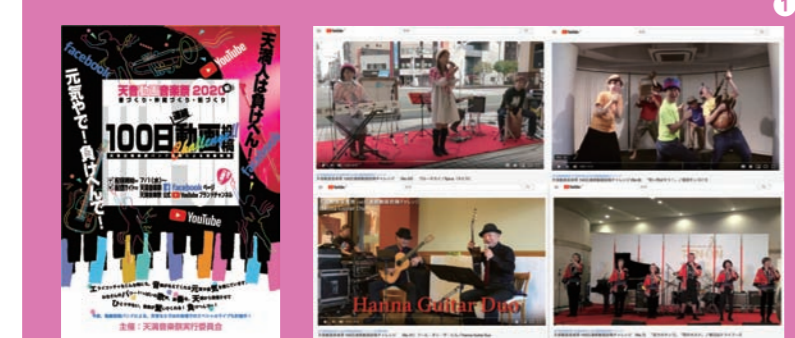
1

facebook

YouTube

天満人は負けへんで!

元気やで!負けへんで!

天満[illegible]音楽祭 2020

音づくり・仲間づくり・街づくり

100日動画祭

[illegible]

facebook ページ

YouTube チャンネル

YouTube

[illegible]

主催:天満音楽祭実行委員会

Hanna Guitar Duo